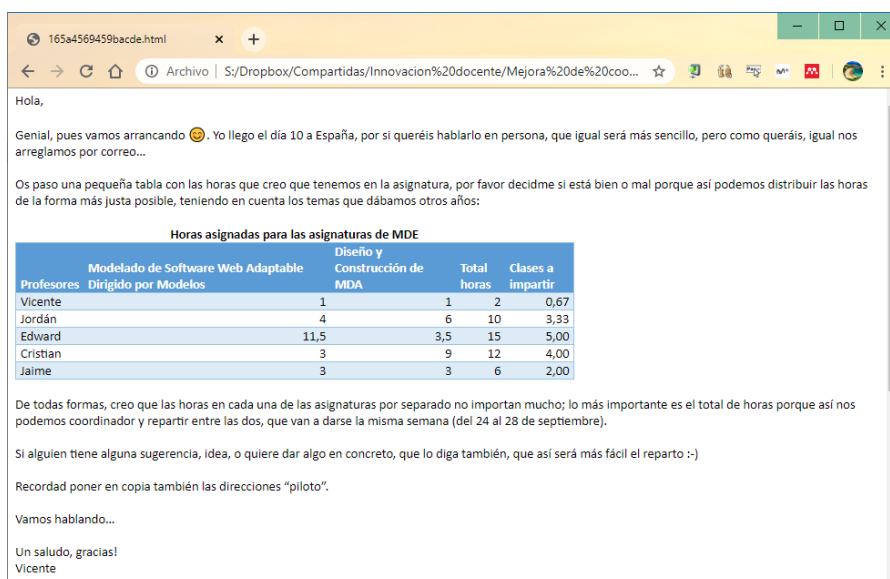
165a4569459bacde.html × +

← → C ⌂ ⓘ Archivo | S:/Dropbox/Compartidas/Innovacion%20docente/Mejora%20de%20coo... ☆

Hola,

Genial, pues vamos arrancando 😊. Yo llego el día 10 a España, por si queréis hablarlo en persona, que igual será más sencillo, pero como queráis, igual nos arreglamos por correo...

Os paso una pequeña tabla con las horas que creo que tenemos en la asignatura, por favor decidme si está bien o mal porque así podemos distribuir las horas de la forma más justa posible, teniendo en cuenta los temas que dábamos otros años:

Horas asignadas para las asignaturas de MDE

| Profesores | Modelado de Software Web Adaptable Dirigido por Modelos | Diseño y Construcción de MDA | Total horas | Clases a impartir |
|---|---|---|---|---|
| Vicente | 1 | 1 | 2 | 0,67 |
| Jordán | 4 | 6 | 10 | 3,33 |
| Edward | 11,5 | 3,5 | 15 | 5,00 |
| Cristian | 3 | 9 | 12 | 4,00 |
| Jaime | 3 | 3 | 6 | 2,00 |

De todas formas, creo que las horas en cada una de las asignaturas por separado no importan mucho; lo más importante es el total de horas porque así nos podemos coordinador y repartir entre las dos, que van a darse la misma semana (del 24 al 28 de septiembre).

Si alguien tiene alguna sugerencia, idea, o quiere dar algo en concreto, que lo diga también, que así será más fácil el reparto :-)

Recordad poner en copia también las direcciones “piloto”.

Vamos hablando...

Un saludo, gracias!
Vicente